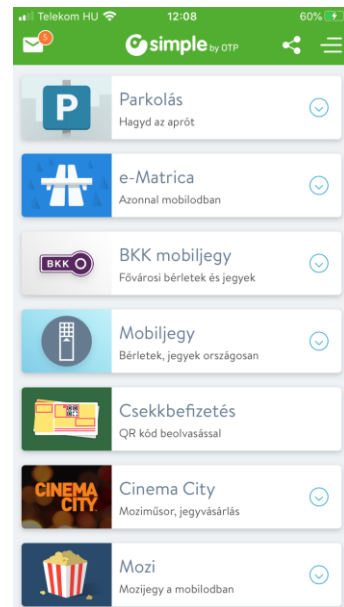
Telekom HU 12:08 60%

5

simple by OTP

P

Parkolás
Hagyd az aprót

e-Matrica
Azonnal mobilodban

BKK

BKK mobiljegy
Fővárosi bérletek és jegyek

Mobiljegy
Bérletek, jegyek országosan

Csekkbefizetés
QR kód beolvasással

CINEMA CITY

Cinema City
Moziműsor, jegyvásárlás

Mozi
Mozijegy a mobilodban